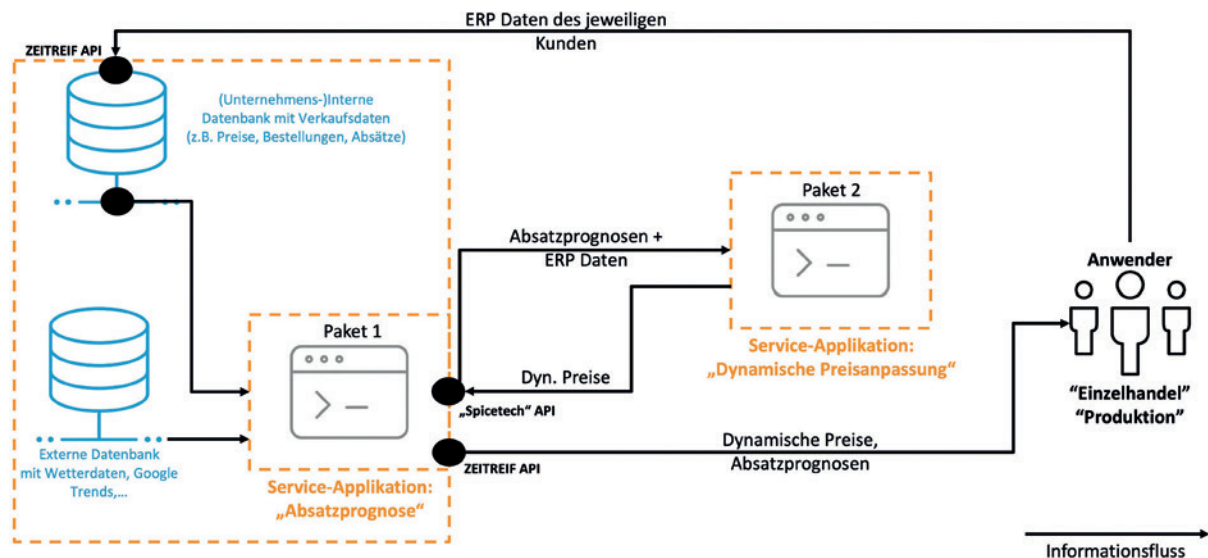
ERP Daten des jeweiligen Kunden

ZEITREIF API

(Unternehmens-)Interne Datenbank mit Verkaufsdaten (z.B. Preise, Bestellungen, Absätze)

Paket 2

Absatzprognosen + ERP Daten

Anwender

Paket 1

Service-Applikation: „Dynamische Preisanpassung“

Dyn. Preise

„Spicetech“ API

“Einzelhandel” “Produktion”

Externe Datenbank mit Wetterdaten, Google Trends,...

Dynamische Preise, Absatzprognosen

ZEITREIF API

Service-Applikation: „Absatzprognose“

Informationsfluss